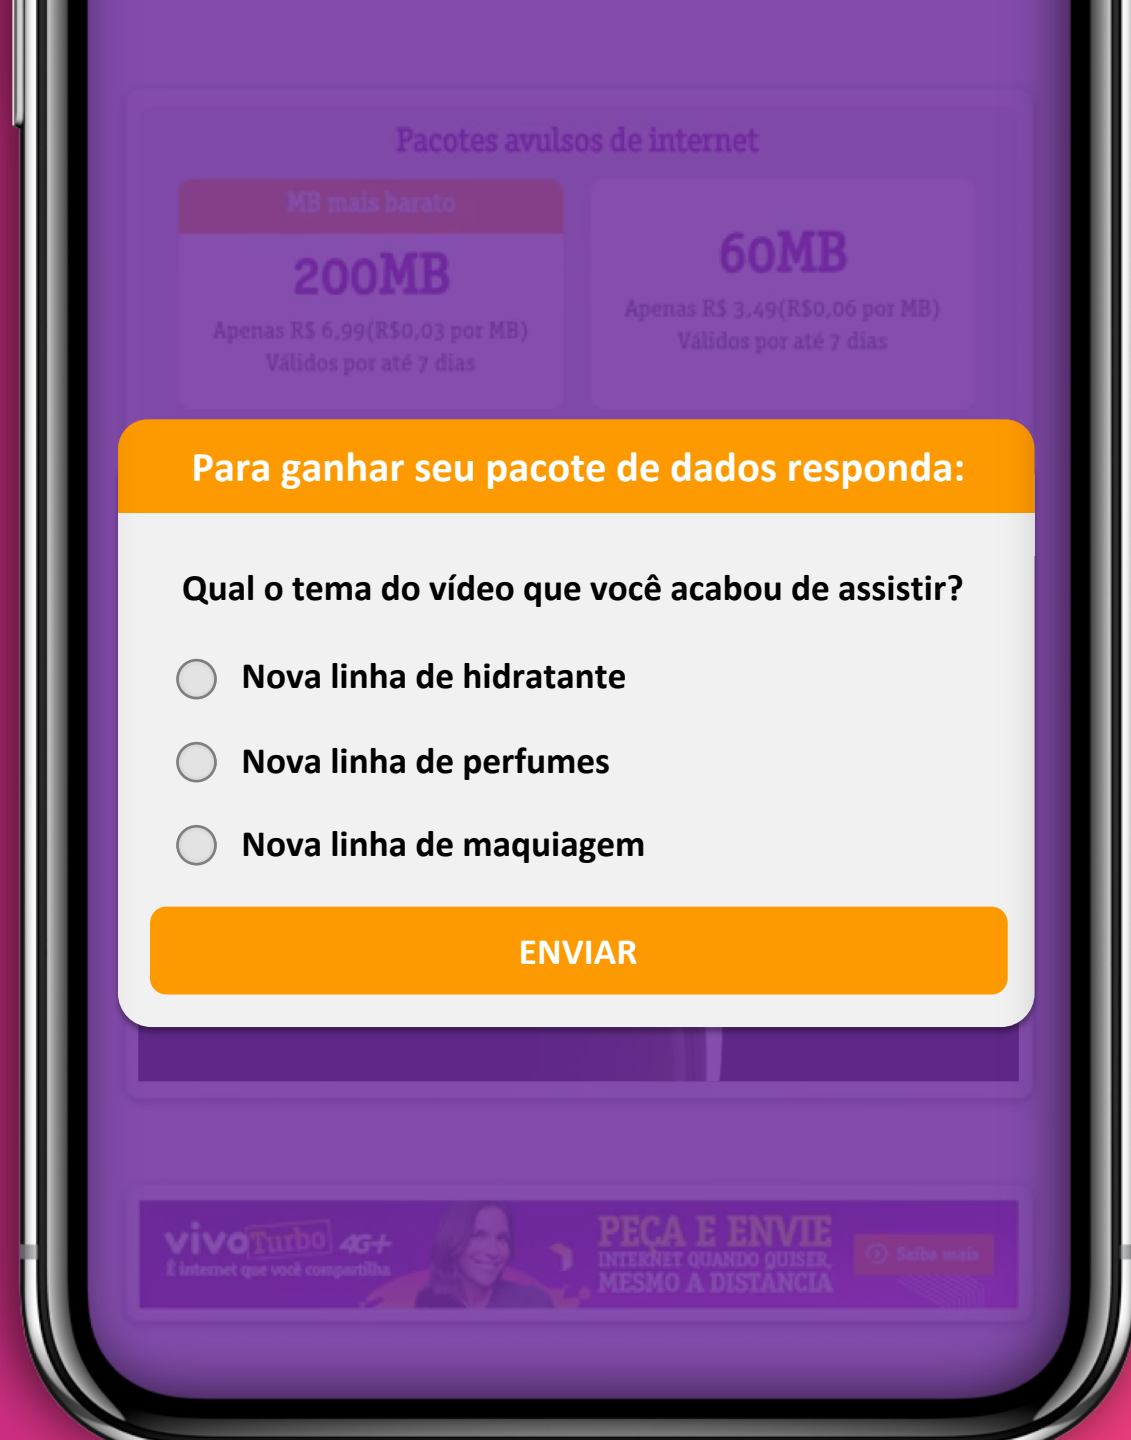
Pacotes avulsos de internet

MB mais barato

200MB

Apenas R$ 6,99(R$0,03 por MB)
Válidos por até 7 dias

60MB

Apenas R$ 3,49(R$0,06 por MB)
Válidos por até 7 dias

Para ganhar seu pacote de dados responda:

Qual o tema do vídeo que você acabou de assistir?

Nova linha de hidratante

Nova linha de perfumes

Nova linha de maquiagem

ENVIAR

vivo Turbo 4G+
É internet que você compartilha

PEÇA E ENVIE
INTERNET QUANDO QUISER,
MESMO A DISTÂNCIA

Saiba mais